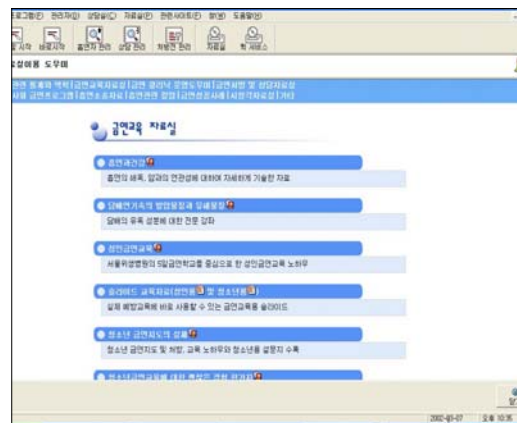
로그램(F) 관리자(G) 상담실(C) 자료실(E) 관련사이트(E) 창(W) 도움말(H)

상담이용 도우미

금연교육 자료실

흡연과건강

흡연의 해독, 질과의 연관성에 대하여 자세하게 기술한 자료

담배연기속의 발암물질과 유해물질

담배의 유독 성분에 대한 전문 강좌

성인금연교육

서울위생병원의 5일금연학교를 중심으로 한 성인금연교육 노하우

슬라이드 교육자료(성인용) 및 청소년용

실제 예방교육에 바로 사용할 수 있는 금연교육용 슬라이드

청소년 금연지도의 실제

청소년 금연지도 및 처방, 교육 노하우와 청소년용 설문지 수록

2002-03-07 오후 10:35